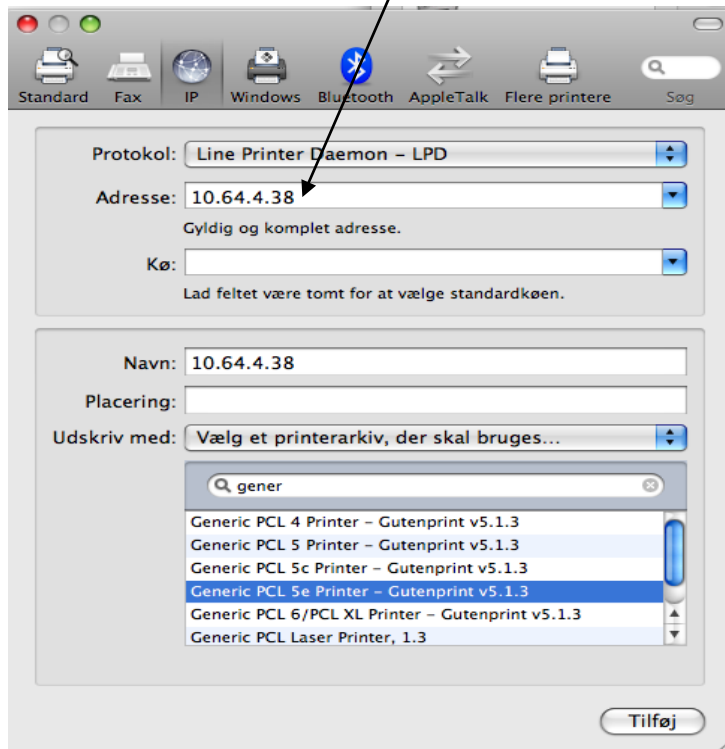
Standard Fax IP Windows Bluetooth AppleTalk Flere printere Søg

Protokol: Line Printer Daemon – LPD

Adresse: 10.64.4.38

Gyldig og komplet adresse.

Kø:

Lad feltet være tomt for at vælge standardkøen.

Navn: 10.64.4.38

Placering:

Udskriv med: Vælg et printerarkiv, der skal bruges...

gener

Generic PCL 4 Printer – Gutenprint v5.1.3
Generic PCL 5 Printer – Gutenprint v5.1.3
Generic PCL 5c Printer – Gutenprint v5.1.3
Generic PCL 5e Printer – Gutenprint v5.1.3
Generic PCL 6/PCL XL Printer – Gutenprint v5.1.3
Generic PCL Laser Printer, 1.3

Tilføj